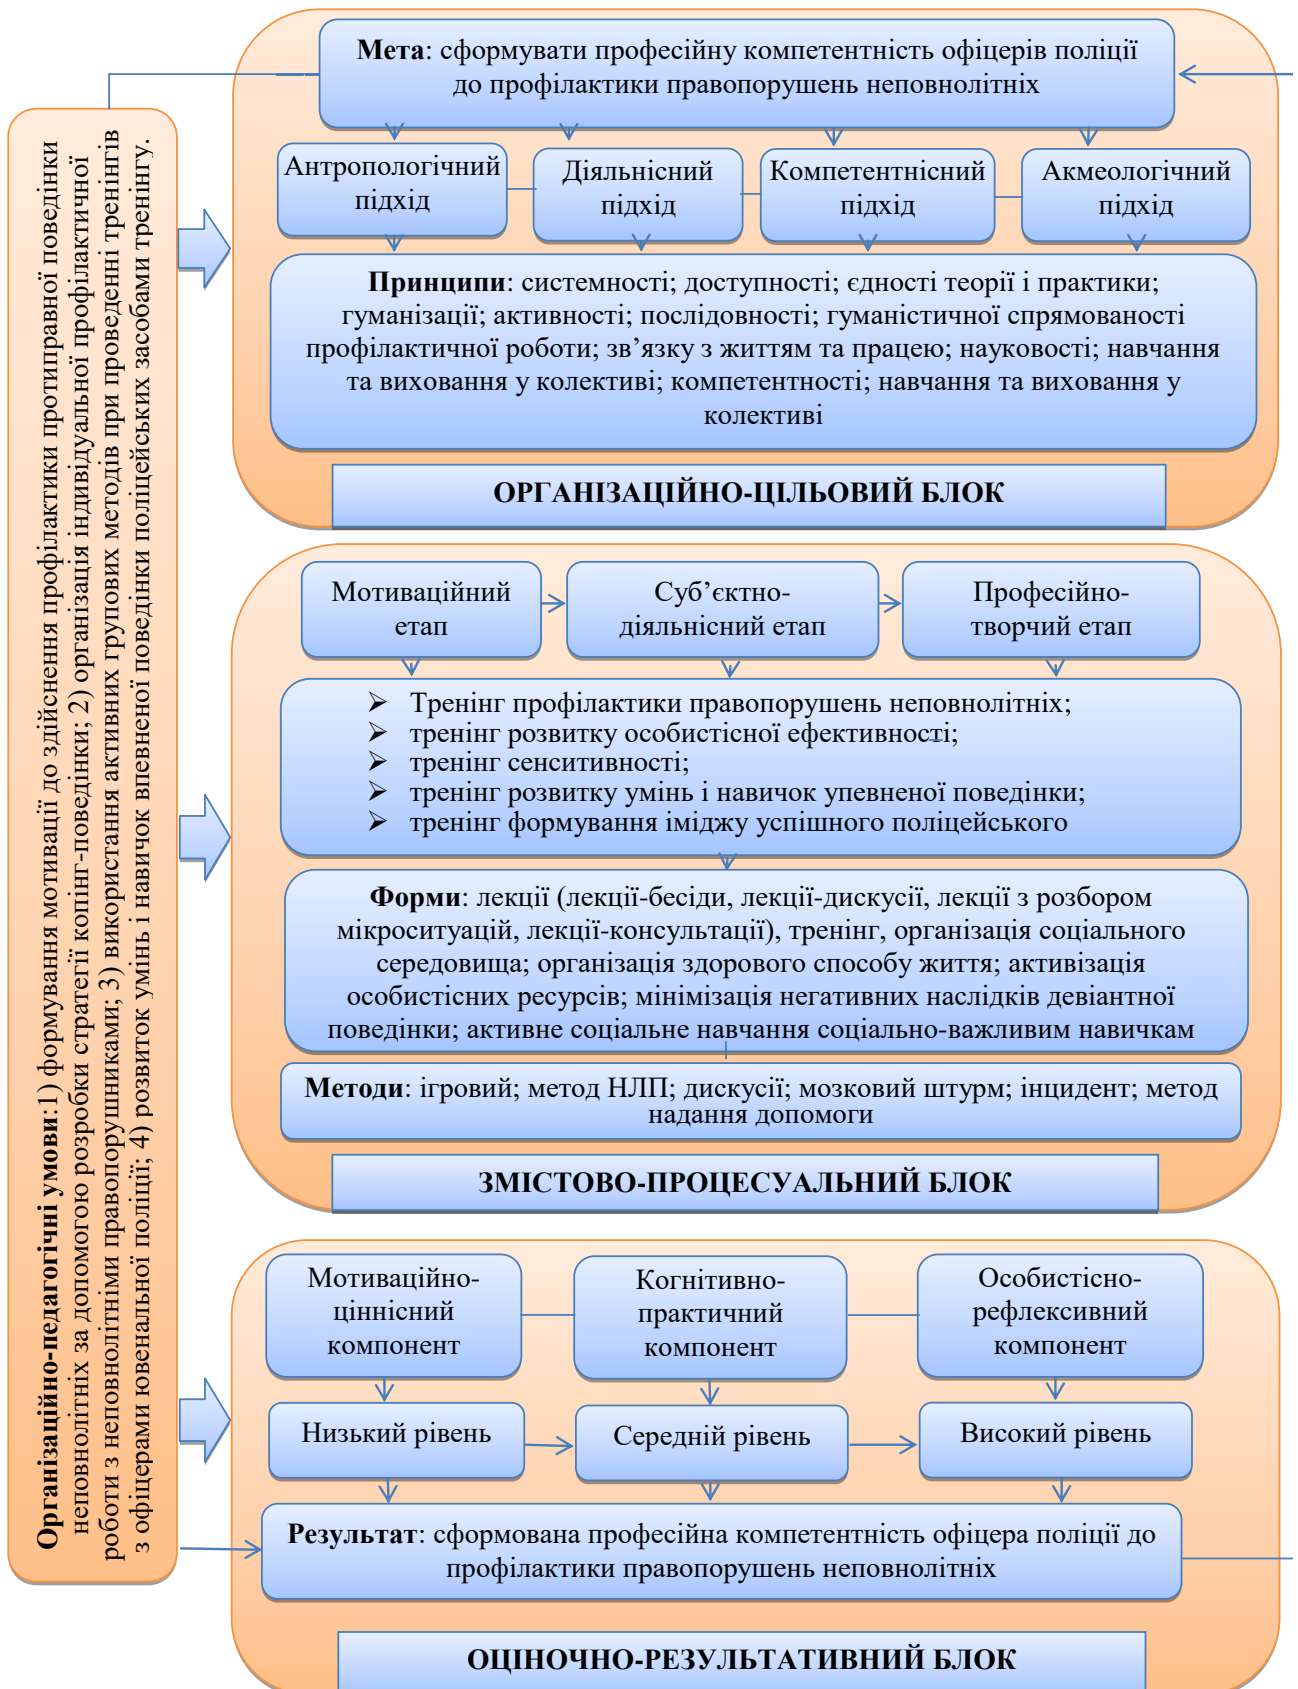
**Організаційно-педагогічні умови**:1) формування мотивації до здійснення профілактики протиправної поведінки неповнолітніх за допомогою розробки стратегії копінг-поведінки; 2) організація індивідуальної профілактичної роботи з неповнолітніми правопорушниками; 3) використання активних групових методів при проведенні тренінгів з офіцерами ювенальної поліції; 4) розвиток умінь і навичок впевненої поведінки поліцейських засобами тренінгу.

**Мета**: сформувати професійну компетентність офіцерів поліції до профілактики правопорушень неповнолітніх

Антропологічний підхід

Діяльнісний підхід

Компетентнісний підхід

Акмеологічний підхід

**Принципи**: системності; доступності; єдності теорії і практики; гуманізації; активності; послідовності; гуманістичної спрямованості профілактичної роботи; зв'язку з життям та працею; науковості; навчання та виховання у колективі; компетентності; навчання та виховання у колективі

ОРГАНІЗАЦІЙНО-ЦІЛЬОВИЙ БЛОК

Мотиваційний етап

Суб'єктно-діяльнісний етап

Професійно-творчий етап

- Тренінг профілактики правопорушень неповнолітніх;
- тренінг розвитку особистісної ефективності;
- тренінг сенситивності;
- тренінг розвитку умінь і навичок упевненої поведінки;
- тренінг формування іміджу успішного поліцейського

**Форми**: лекції (лекції-бесіди, лекції-дискусії, лекції з розбором мікроситуацій, лекції-консультації), тренінг, організація соціального середовища; організація здорового способу життя; активізація особистісних ресурсів; мінімізація негативних наслідків девіантної поведінки; активне соціальне навчання соціально-важливим навичкам

**Методи**: ігровий; метод НЛП; дискусії; мозковий штурм; інцидент; метод надання допомоги

ЗМІСТОВО-ПРОЦЕСУАЛЬНИЙ БЛОК

Мотиваційно-ціннісний компонент

Когнітивно-практичний компонент

Особистісно-рефлексивний компонент

Низький рівень

Середній рівень

Високий рівень

**Результат**: сформована професійна компетентність офіцера поліції до профілактики правопорушень неповнолітніх

ОЦІНОЧНО-РЕЗУЛЬТАТИВНИЙ БЛОК